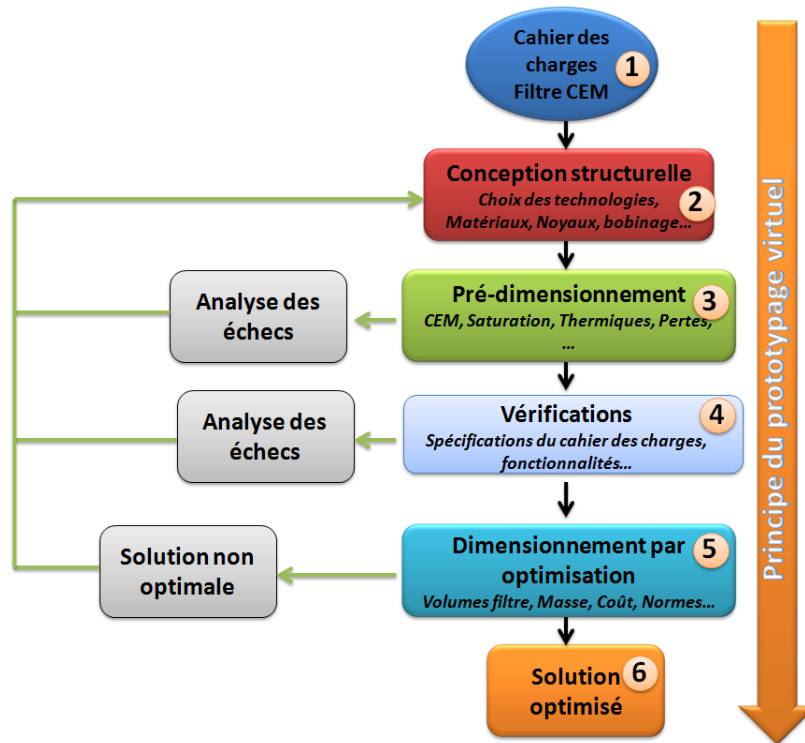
Cahier des charges Filtre CEM 1

Conception structurelle
Choix des technologies, Matériaux, Noyaux, bobinage… 2

Pré-dimensionnement 3
CEM, Saturation, Thermiques, Pertes, …

Analyse des échecs

Vérifications 4
Spécifications du cahier des charges, fonctionnalités…

Analyse des échecs

Dimensionnement par optimisation 5
Volumes filtre, Masse, Coût, Normes…

Solution non optimale

Solution optimisé 6

Principe du prototypage virtuel